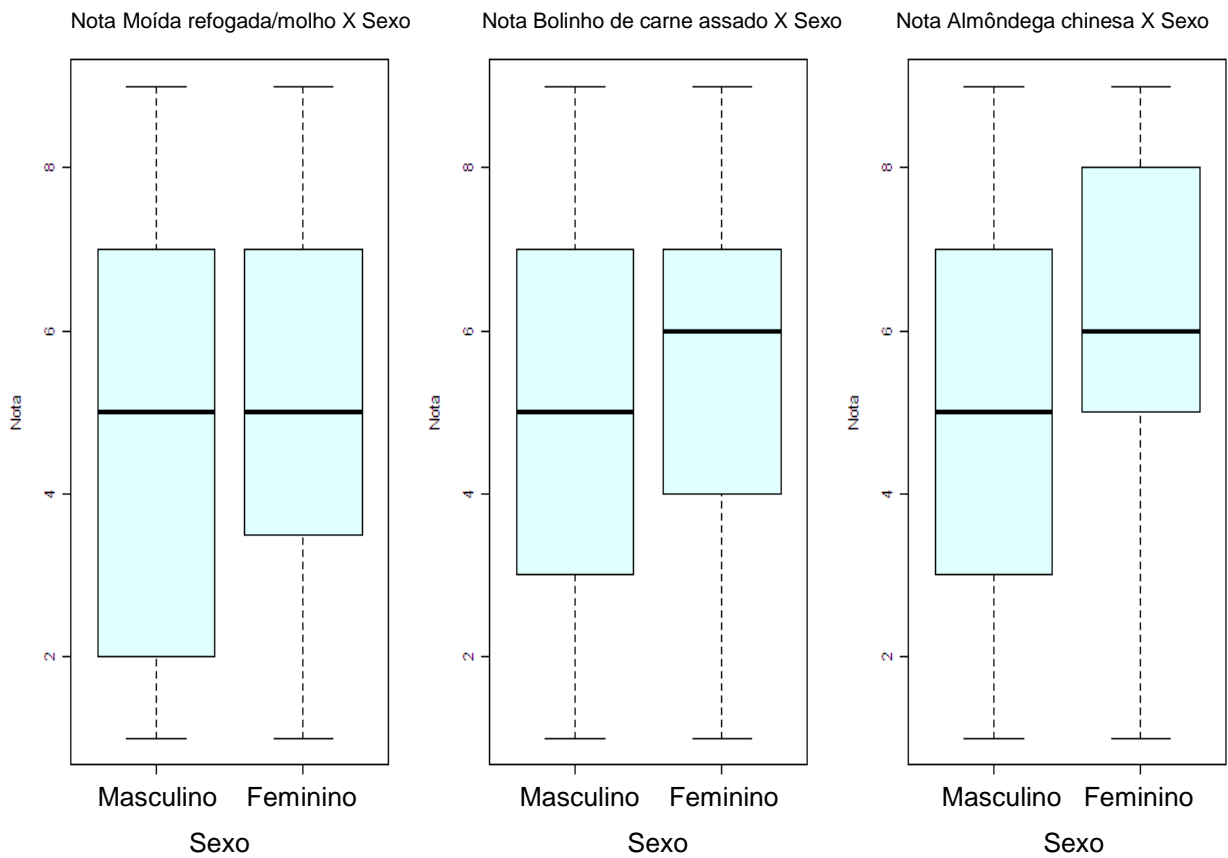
Nota Moída refogada/molho X Sexo

Nota

8
6
4
2

Masculino Feminino

Sexo

Nota Bolinho de carne assado X Sexo

Nota

8
6
4
2

Masculino Feminino

Sexo

Nota Almôndega chinesa X Sexo

Nota

8
6
4
2

Masculino Feminino

Sexo